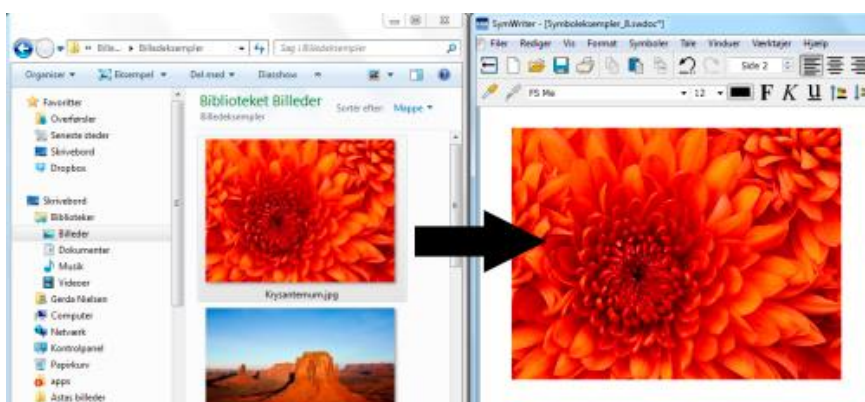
« Bille... » Billedeksempler
Søg i Billedeksempler
Organiser ▾
Eksempel ▾
Del med ▾
Diasshow
Favoritter
Overførsler
Seneste steder
Skrivebord
Dropbox
Skrivebord
Biblioteker
Billeder
Dokumenter
Musik
Videoer
Gerda Nielsen
Computer
Netværk
Kontrolpanel
Papirkurv
apps
Astas billeder
Biblioteket Billeder
Billedeksempler
Sortér efter: Mappe ▾
Krysantemum.jpg

SymWriter - [Symboleksempler_8.swdoc*]
Filer Rediger Vis Format Symboler Tale Vinduer Værktøjer Hjælp
Side 2
FS Me
12
F K U